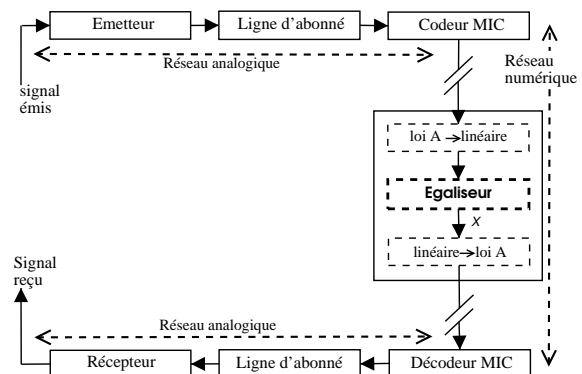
Emetteur

Ligne d'abonné

Codeur MIC

Réseau analogique

signal émis

Réseau numérique

loi A → linéaire

Egaliseur

$x$

linéaire → loi A

Signal reçu

Réseau analogique

Récepteur

Ligne d'abonné

Décodeur MIC